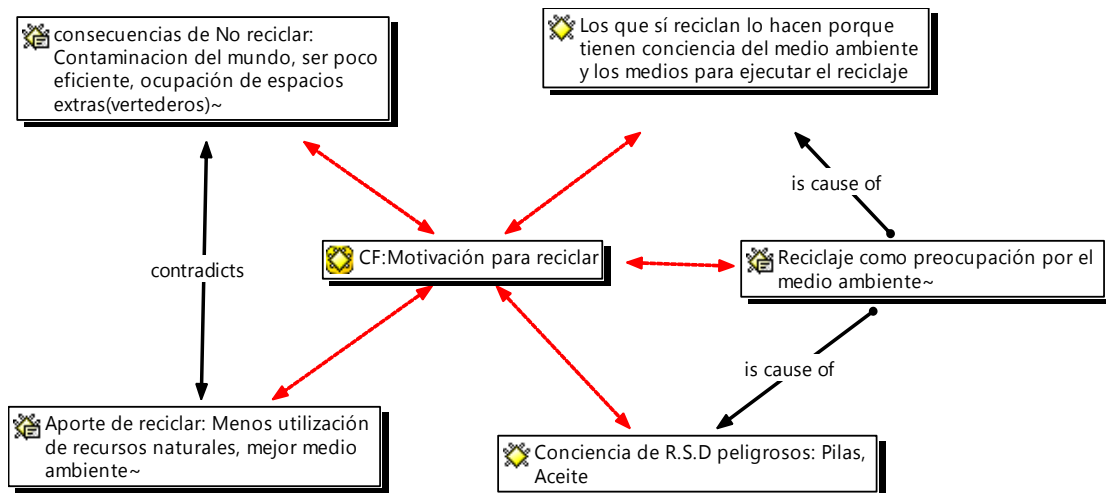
consecuencias de No reciclar: Contaminacion del mundo, ser poco eficiente, ocupación de espacios extras(vertederos)~

Los que sí reciclan lo hacen porque tienen conciencia del medio ambiente y los medios para ejecutar el reciclaje

is cause of

contradicts

CF:Motivación para reciclar

Reciclaje como preocupación por el medio ambiente~

is cause of

Aporte de reciclar: Menos utilización de recursos naturales, mejor medio ambiente~

Conciencia de R.S.D peligrosos: Pilas, Aceite